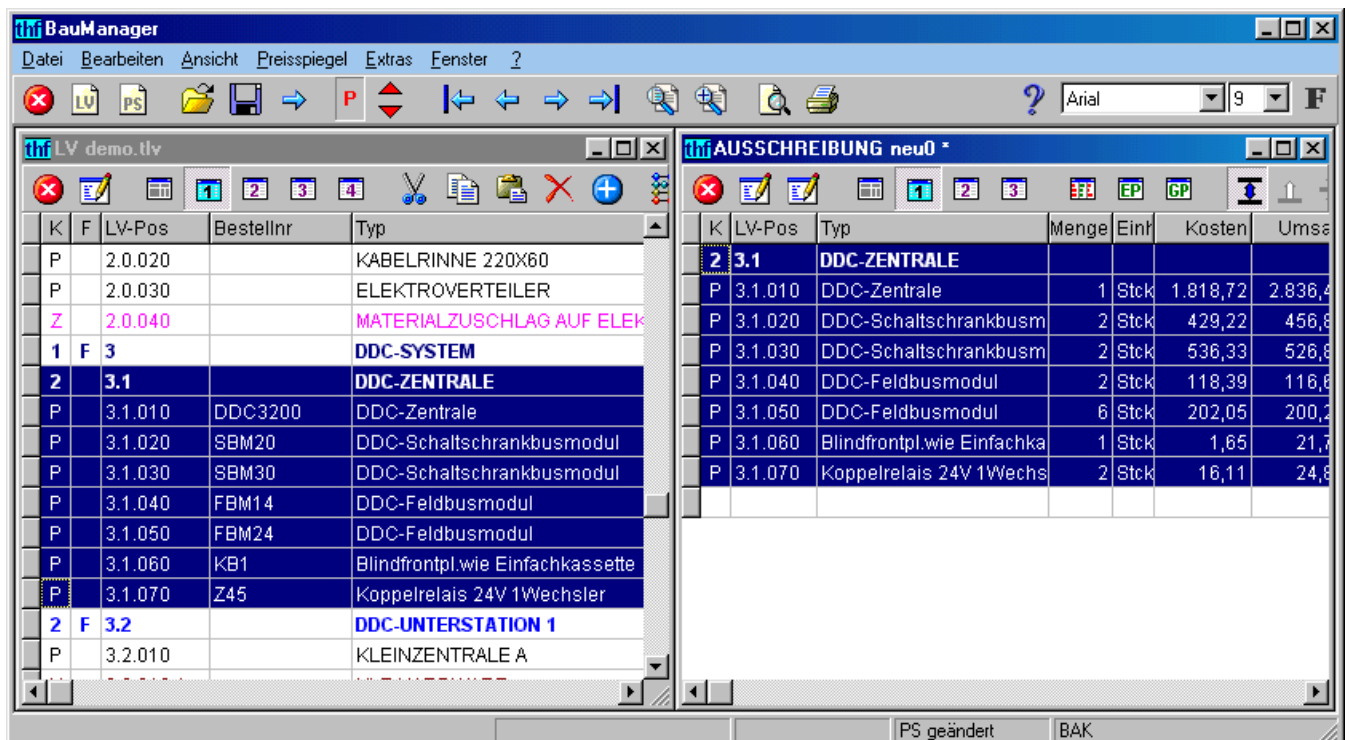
thf BauManager

Datei Bearbeiten Ansicht Preisspiegel Extras Fenster ?

LV PS P

Arial 9 F

thf LV demo.tlv

1 2 3 4

| K | F | LV-Pos | Bestellnr | Typ |
|---|---|---|---|---|
| P | | 2.0.020 | | KABELRINNE 220X60 |
| P | | 2.0.030 | | ELEKTROVERTEILER |
| Z | | 2.0.040 | | MATERIALZUSCHLAG AUF ELEK |
| 1 | F | 3 | | DDC-SYSTEM |
| 2 | | 3.1 | | DDC-ZENTRALE |
| P | | 3.1.010 | DDC3200 | DDC-Zentrale |
| P | | 3.1.020 | SBM20 | DDC-Schaltschrankbusmodul |
| P | | 3.1.030 | SBM30 | DDC-Schaltschrankbusmodul |
| P | | 3.1.040 | FBM14 | DDC-Feldbusmodul |
| P | | 3.1.050 | FBM24 | DDC-Feldbusmodul |
| P | | 3.1.060 | KB1 | Blindfrontpl.wie Einfachkassette |
| P | | 3.1.070 | Z45 | Koppelrelais 24V 1Wechsler |
| 2 | F | 3.2 | | DDC-UNTERSTATION 1 |
| P | | 3.2.010 | | KLEINZENTRALE A |

thf AUSSCHREIBUNG neu0 *

1 2 3 EP GP

| K | LV-Pos | Typ | Menge | Einh | Kosten | Umsa |
|---|---|---|---|---|---|---|
| 2 | 3.1 | DDC-ZENTRALE | | | | |
| P | 3.1.010 | DDC-Zentrale | 1 | Stck | 1.818,72 | 2.836,4 |
| P | 3.1.020 | DDC-Schaltschrankbusm | 2 | Stck | 429,22 | 456,8 |
| P | 3.1.030 | DDC-Schaltschrankbusm | 2 | Stck | 536,33 | 526,8 |
| P | 3.1.040 | DDC-Feldbusmodul | 2 | Stck | 118,39 | 116,6 |
| P | 3.1.050 | DDC-Feldbusmodul | 6 | Stck | 202,05 | 200,2 |
| P | 3.1.060 | Blindfrontpl.wie Einfachka | 1 | Stck | 1,65 | 21,7 |
| P | 3.1.070 | Koppelrelais 24V 1Wechs | 2 | Stck | 16,11 | 24,8 |

PS geändert BAK